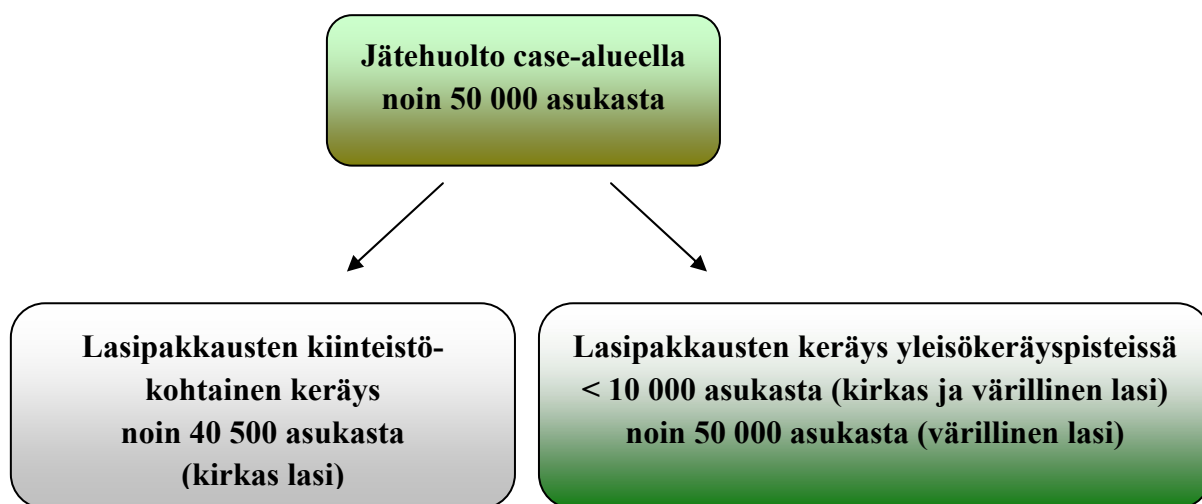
Jätehuolto case-alueella
noin 50 000 asukasta

Lasipakkausten kiinteistökohtainen keräys
noin 40 500 asukasta
(kirkas lasi)

Lasipakkausten keräys yleisökeräyspisteissä
< 10 000 asukasta (kirkas ja värillinen lasi)
noin 50 000 asukasta (värillinen lasi)